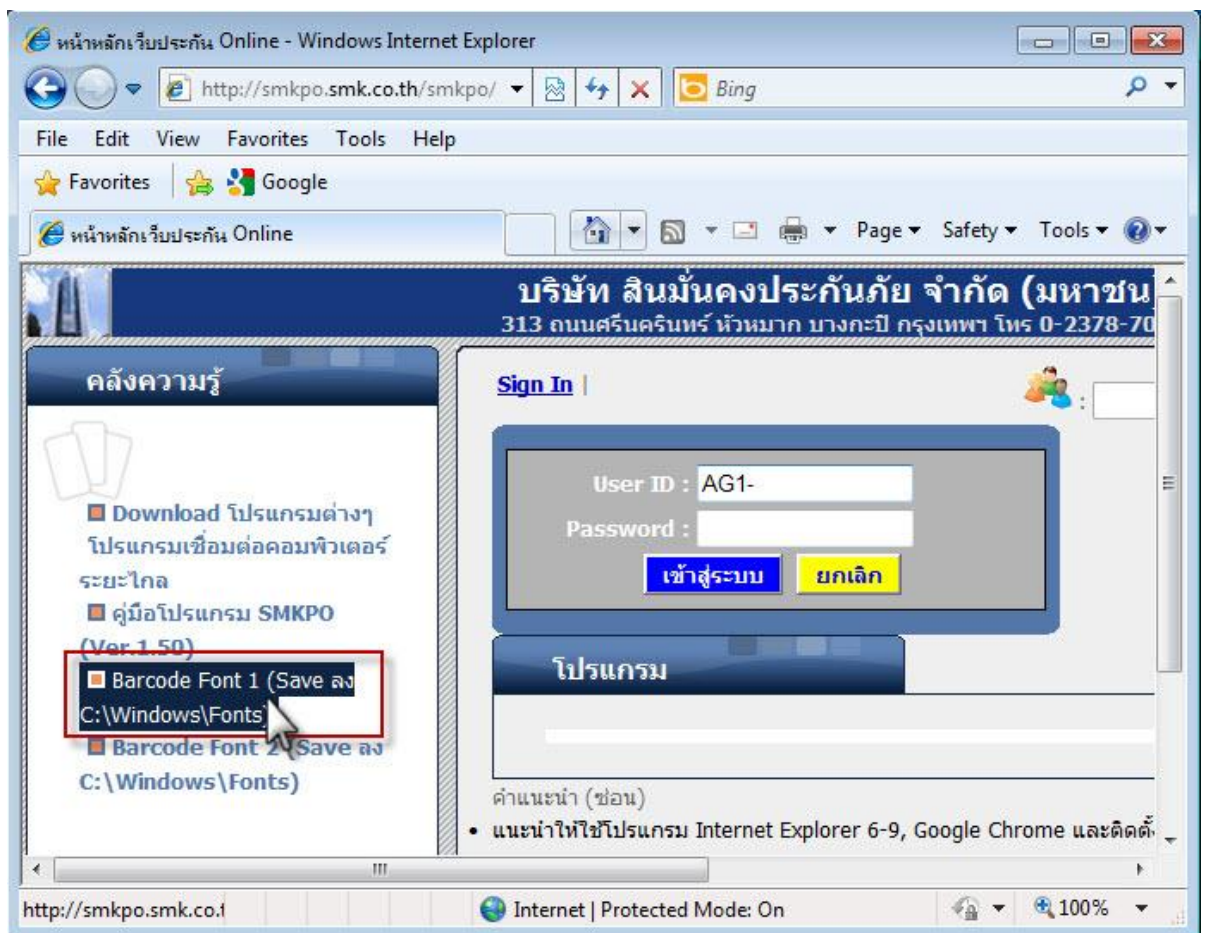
หน้าหลักเว็บประกัน Online - Windows Internet Explorer

http://smkpo.smk.co.th/smkpo/

Bing

File Edit View Favorites Tools Help

Favorites Google

หน้าหลักเว็บประกัน Online

Page ▾ Safety ▾ Tools ▾

บริษัท สินมั่นคงประกันภัย จำกัด (มหาชน
313 ถนนศรีนครินทร์ หัวหมาก บางกะปิ กรุงเทพฯ โทร 0-2378-70

คลังความรู้

Download โปรแกรมต่างๆ โปรแกรมเชื่อมต่อคอมพิวเตอร์ระยะไกล
คู่มือโปรแกรม SMKPO (Ver.1.50)
Barcode Font 1 (Save ลง C:\Windows\Fonts)
Barcode Font 2 (Save ลง C:\Windows\Fonts)

Sign In |

:

User ID : AG1-
Password :
เข้าสู่ระบบ ยกเลิก

โปรแกรม

คำแนะนำ (ซ่อน)
• แนะนำให้ใช้โปรแกรม Internet Explorer 6-9, Google Chrome และติดตั้

http://smkpo.smk.co.t

Internet | Protected Mode: On

100%